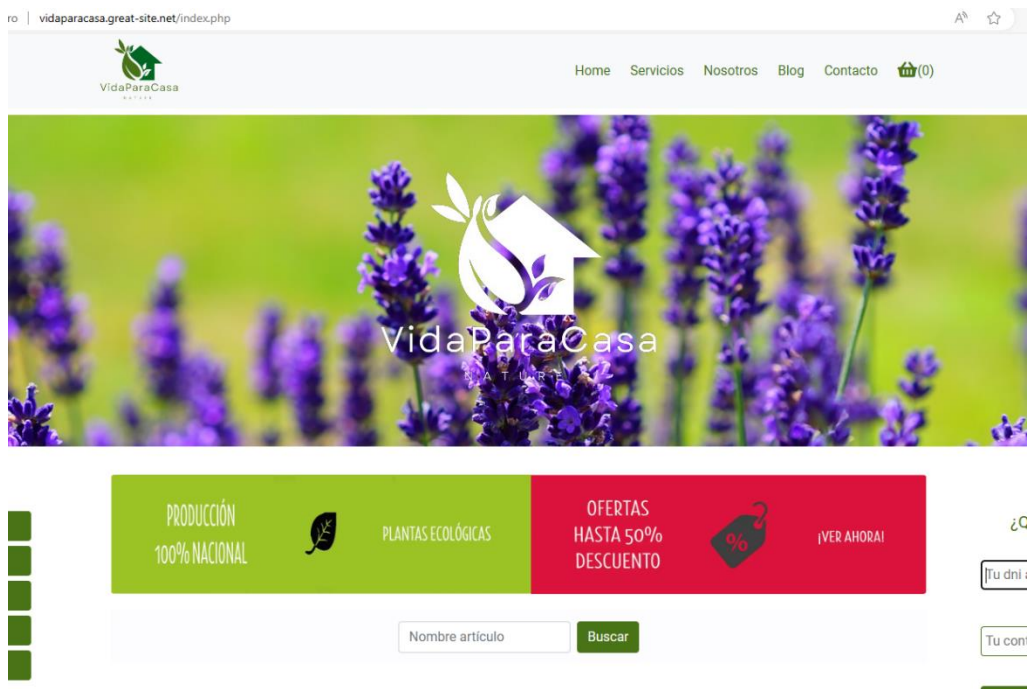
ro | vidaparacasa.great-site.net/index.php

VidaParaCasa
NATURE

Home Servicios Nosotros Blog Contacto (0)

VidaParaCasa
NATURE

PRODUCCIÓN 100% NACIONAL

PLANTAS ECOLÓGICAS

OFERTAS HASTA 50% DESCUENTO

%

¡VER AHORA!

¿Q

Tu dni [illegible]

Tu cont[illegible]

Nombre artículo

Buscar